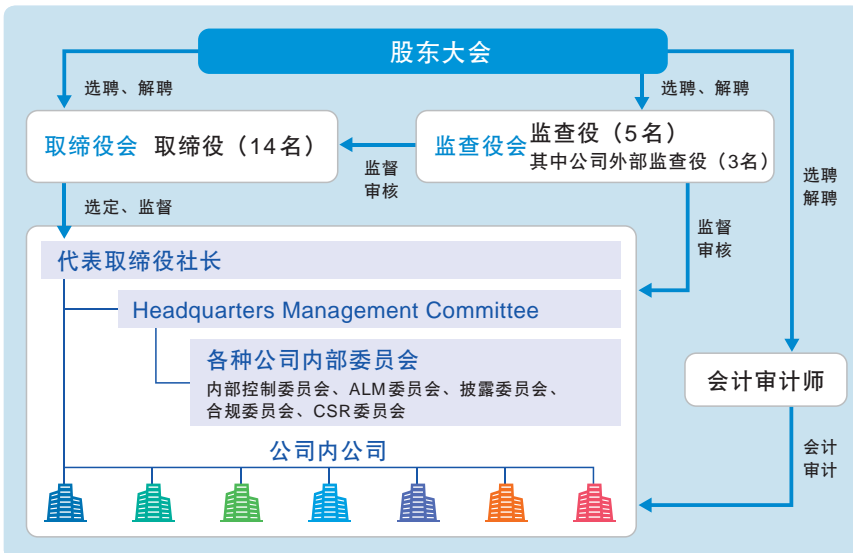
股东大会

选聘、解聘

选聘、解聘

取缔役会 取缔役（14名）

监督
审核

监查役会 监查役（5名）
其中公司外部监查役（3名）

选聘
解聘

选定、监督

监督
审核

代表取缔役社长

Headquarters Management Committee

各种公司内部委员会
内部控制委员会、ALM委员会、披露委员会、合规委员会、CSR委员会

会计审计师

会计
审计

公司内公司